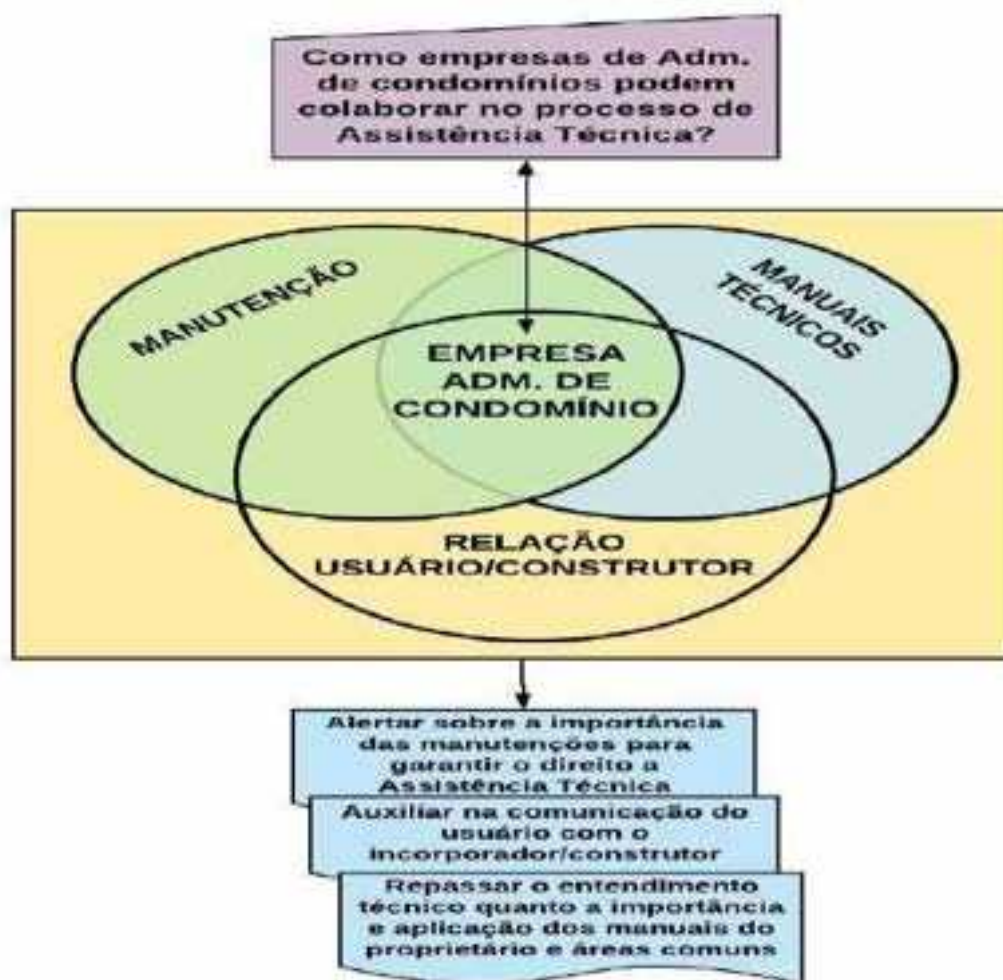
Como empresas de Adm. de condomínios podem colaborar no processo de Assistência Técnica?

MANUTENÇÃO

MANUAIS TÉCNICOS

EMPRESA ADM. DE CONDOMÍNIO

RELAÇÃO USUÁRIO/CONSTRUTOR

Alertar sobre a importância das manutenções para garantir o direito a Assistência Técnica

Auxiliar na comunicação do usuário com o incorporador/construtor

Repassar o entendimento técnico quanto a importância e aplicação dos manuais do proprietário e áreas comuns